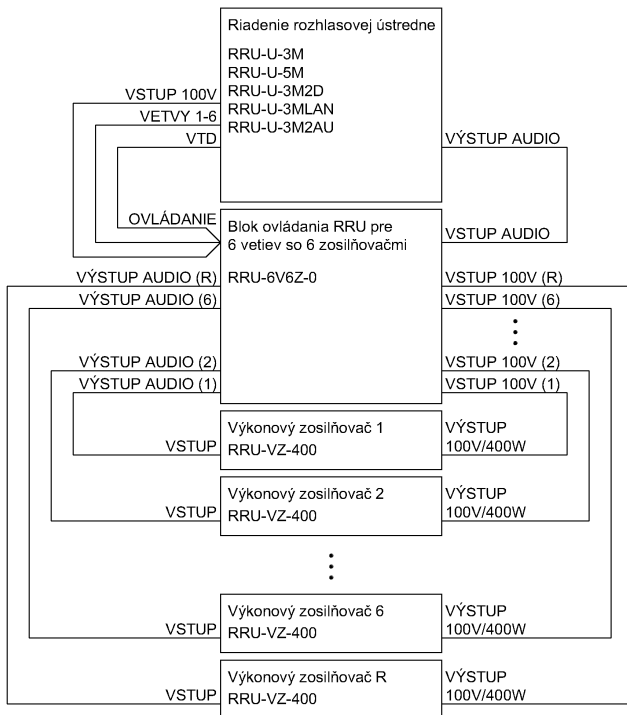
Riadenie rozhlasovej ústredne

RRU-U-3M
RRU-U-5M
RRU-U-3M2D
RRU-U-3MLAN
RRU-U-3M2AU

VSTUP 100V
VETVY 1-6
VTD
VÝSTUP AUDIO

OVLÁDANIE
Blok ovládania RRU pre 6 vetiev so 6 zosilňovačmi
VSTUP AUDIO

RRU-6V6Z-0

VÝSTUP AUDIO (R)
VSTUP 100V (R)
VÝSTUP AUDIO (6)
VSTUP 100V (6)
VÝSTUP AUDIO (2)
VSTUP 100V (2)
VÝSTUP AUDIO (1)
VSTUP 100V (1)

Výkonový zosilňovač 1
RRU-VZ-400
VSTUP
VÝSTUP 100V/400W

Výkonový zosilňovač 2
RRU-VZ-400
VSTUP
VÝSTUP 100V/400W

Výkonový zosilňovač 6
RRU-VZ-400
VSTUP
VÝSTUP 100V/400W

Výkonový zosilňovač R
RRU-VZ-400
VSTUP
VÝSTUP 100V/400W